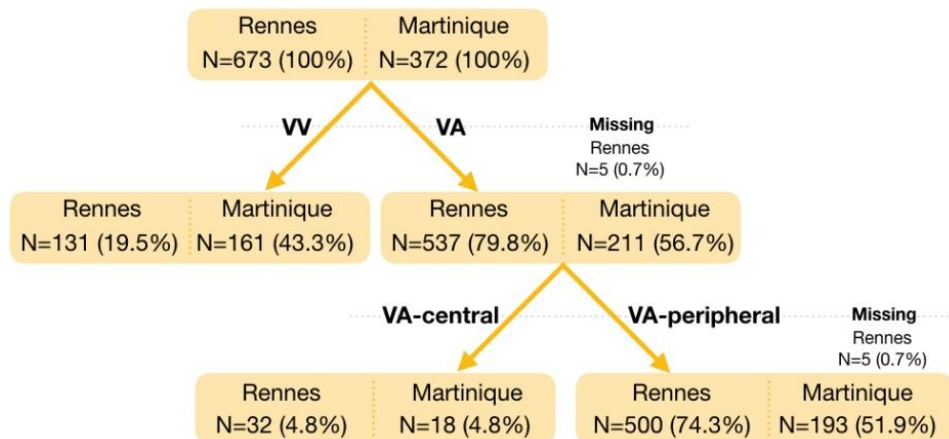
Rennes N=673 (100%)
Martinique N=372 (100%)

VV
VA
Missing
Rennes
N=5 (0.7%)

Rennes N=131 (19.5%)
Martinique N=161 (43.3%)

Rennes N=537 (79.8%)
Martinique N=211 (56.7%)

VA-central
VA-peripheral
Missing
Rennes
N=5 (0.7%)

Rennes N=32 (4.8%)
Martinique N=18 (4.8%)

Rennes N=500 (74.3%)
Martinique N=193 (51.9%)